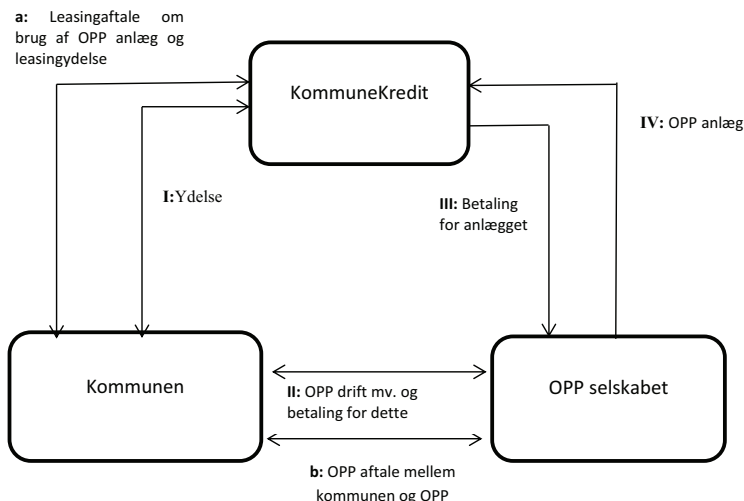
**a:** Leasingaftale om brug af OPP anlæg og leasingydelse

KommuneKredit

**IV:** OPP anlæg

**I:** Ydelse

**III:** Betaling for anlægget

Kommunen

**II:** OPP drift mv. og betaling for dette

OPP selskabet

**b:** OPP aftale mellem kommunen og OPP